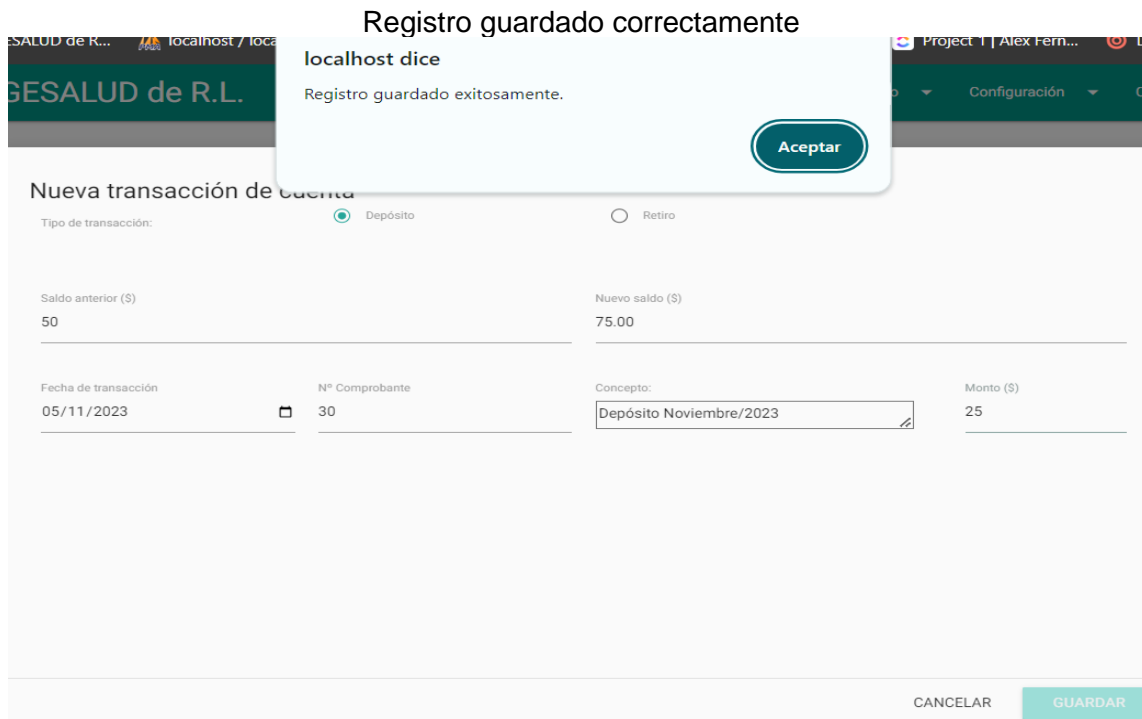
Registro guardado correctamente

SALUD de R... localhost / loca

Project 1 | Alex Fern...

GESALUD de R.L.

Configuración

localhost dice

Registro guardado exitosamente.

Aceptar

Nueva transacción de cuenta

Tipo de transacción:

Depósito

Retiro

Saldo anterior ($)
50

Nuevo saldo ($)
75.00

Fecha de transacción
05/11/2023

Nº Comprobante
30

Concepto:
Depósito Noviembre/2023

Monto ($)
25

CANCELAR

GUARDAR